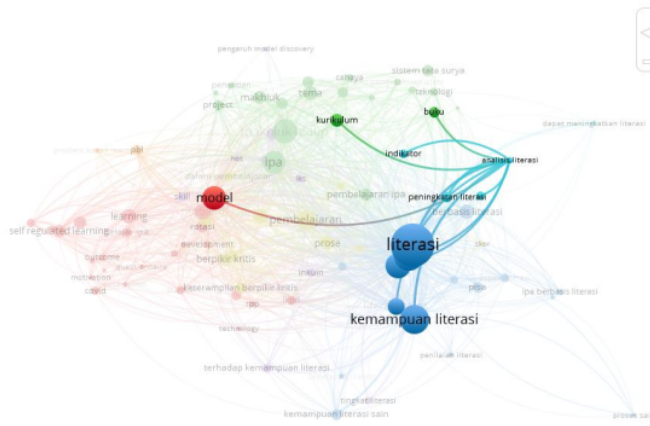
pengaruh model discovery

sistem tata surya

penelitian

makhluk

tema

teknologi

project

buku

kurikulum

pbl

ipa

indikator

analisis literasi

skill

model

pembelajaran ipa

peningkatan literasi

learning

rotasi

pembelajaran

berbasis literasi

self regulated learning

development

prose

literasi

berpikir kritis

outcome

inkuiri

motivation

ketrampilan berpikir kritis

covid

ipa berbasis literasi

kemampuan literasi

technology

penilaian literasi

terhadap kemampuan literasi

tingkat literasi

kemampuan literasi sain

dapat meningkatkan literasi

proses sain